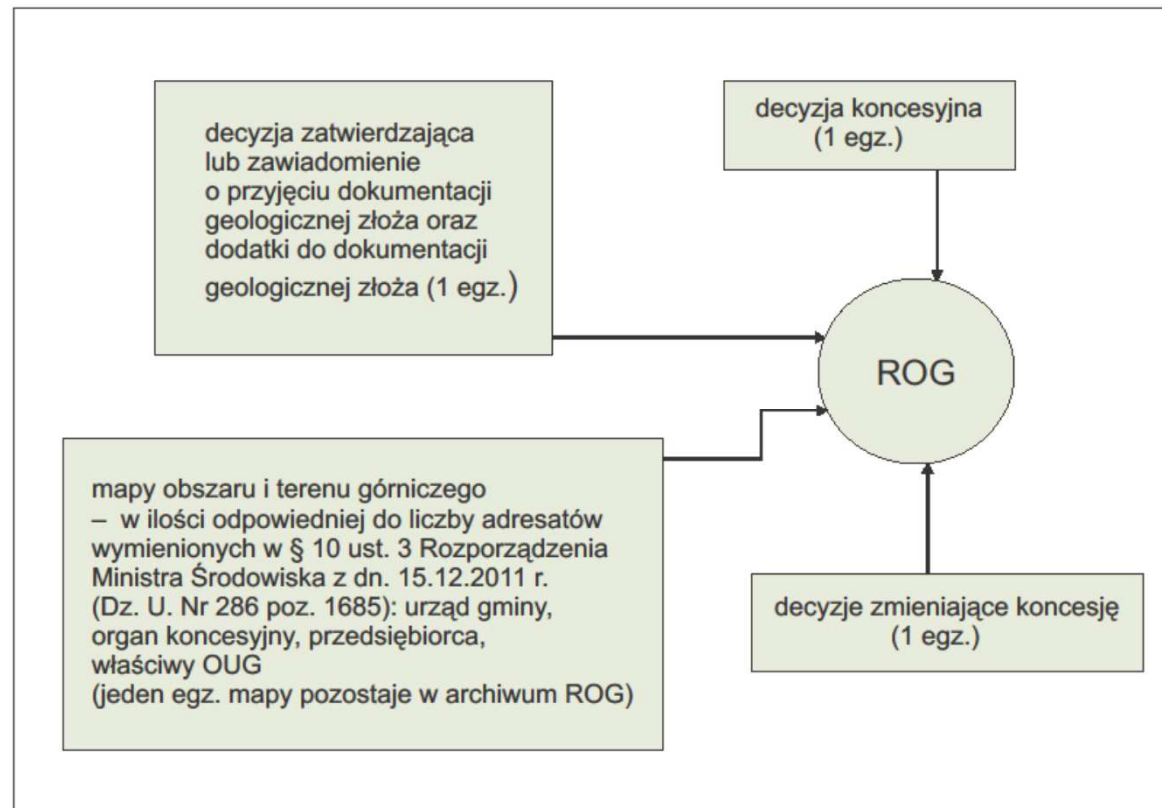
decyzja zatwierdzająca lub zawiadomienie o przyjęciu dokumentacji geologicznej złoża oraz dodatki do dokumentacji geologicznej złoża (1 egz.)

decyzja koncesyjna (1 egz.)

ROG

mapy obszaru i terenu górniczego – w ilości odpowiedniej do liczby adresatów wymienionych w § 10 ust. 3 Rozporządzenia Ministra Środowiska z dn. 15.12.2011 r. (Dz. U. Nr 286 poz. 1685): urząd gminy, organ koncesyjny, przedsiębiorca, właściwy OUG (jeden egz. mapy pozostaje w archiwum ROG)

decyzje zmieniające koncesję (1 egz.)